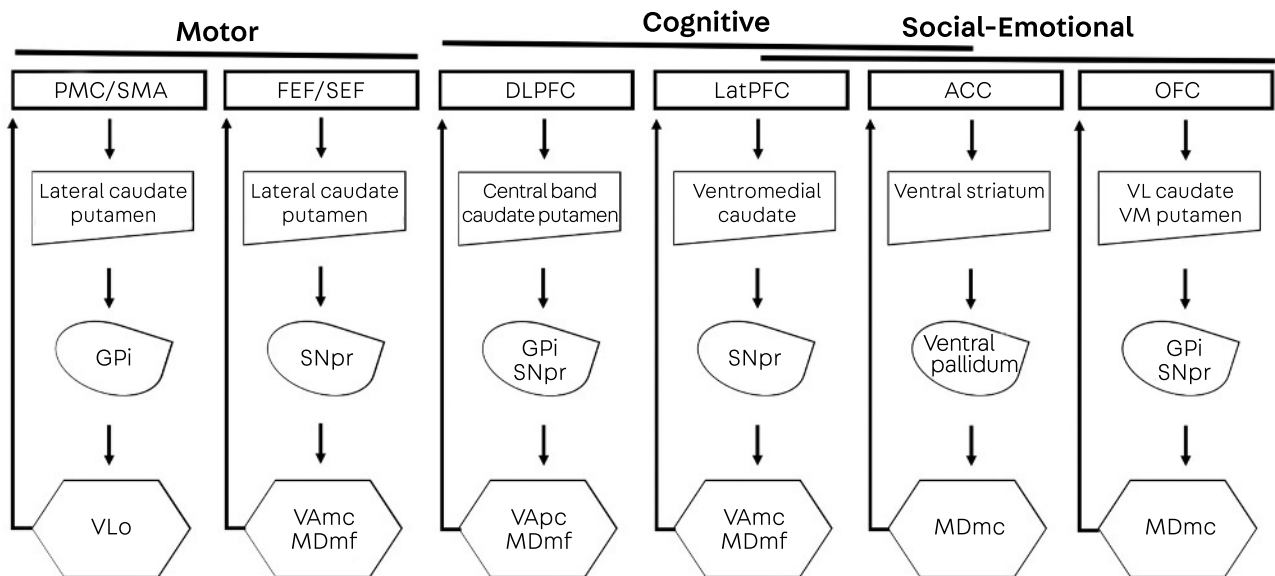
Motor

Cognitive

Social-Emotional

PMC/SMA

Lateral caudate putamen

GPi

VLo

FEF/SEF

Lateral caudate putamen

SNpr

VAmc MDmf

DLPFC

Central band caudate putamen

GPi SNpr

VApc MDmf

LatPFC

Ventromedial caudate

SNpr

VAmc MDmf

ACC

Ventral striatum

Ventral pallidum

MDmc

OFC

VL caudate VM putamen

GPi SNpr

MDmc